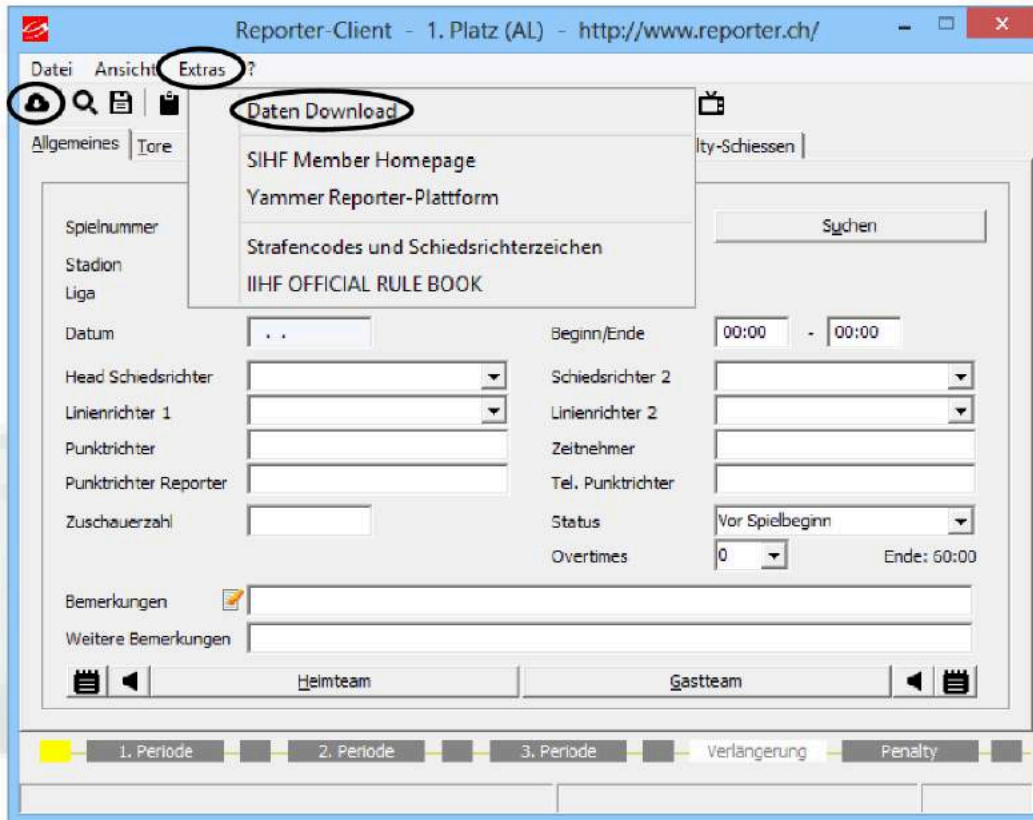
Reporter-Client - 1. Platz (AL) - http://www.reporter.ch/

Datei Ansicht Extras ?

Daten Download
SIHF Member Homepage
Yammer Reporter-Plattform
Strafencodes und Schiedsrichterzeichen
IIHF OFFICIAL RULE BOOK

Allgemeines Tore lty-Schiessen

Spielnummer
Stadion
Liga

Suchen

Datum . .
Beginn/Ende 00:00 - 00:00
Head Schiedsrichter
Schiedsrichter 2
Linienrichter 1
Linienrichter 2
Punktrichter
Zeitnehmer
Punktrichter Reporter
Tel. Punktrichter
Zuschauerzahl
Status Vor Spielbeginn
Overtimes 0
Ende: 60:00

Bemerkungen
Weitere Bemerkungen

Heimteam
Gastteam

1. Periode
2. Periode
3. Periode
Verlängerung
Penalty